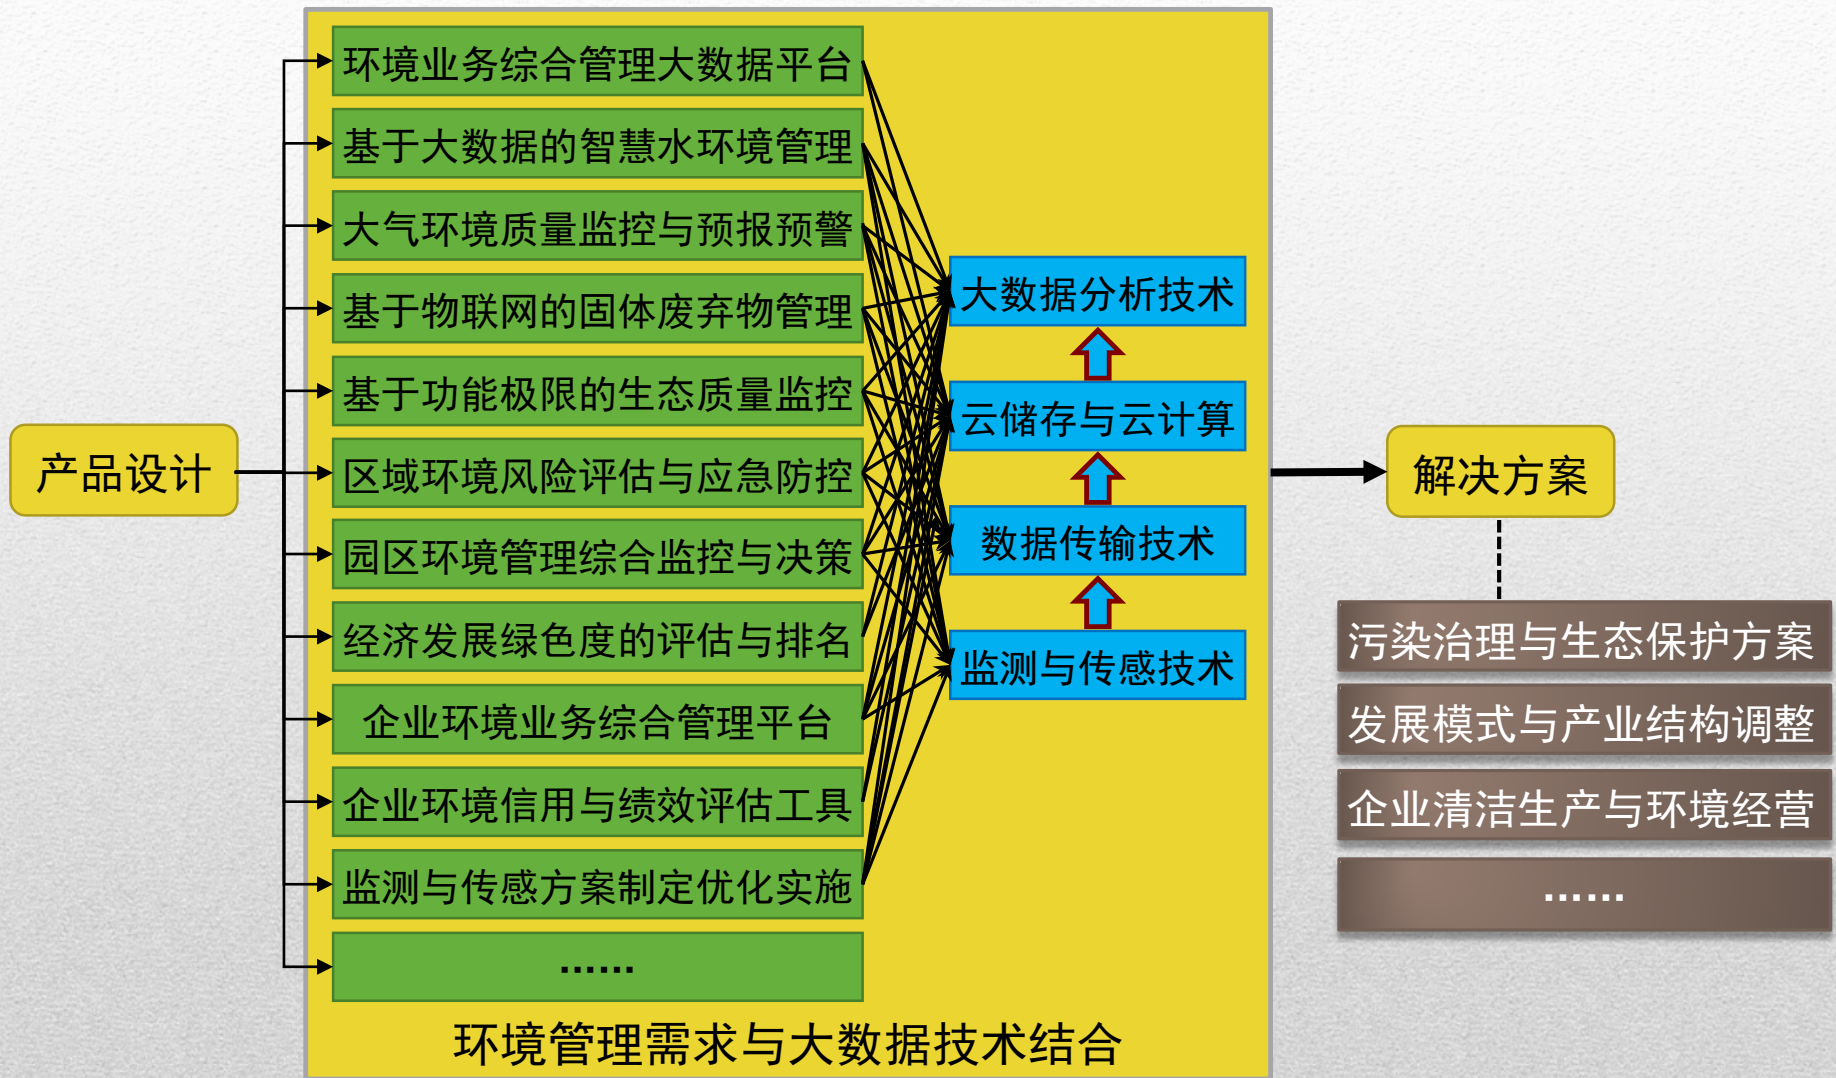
产品设计

环境业务综合管理大数据平台
基于大数据的智慧水环境管理
大气环境质量监控与预报预警
基于物联网的固体废弃物管理
基于功能极限的生态质量监控
区域环境风险评估与应急防控
园区环境管理综合监控与决策
经济发展绿色度的评估与排名
企业环境业务综合管理平台
企业环境信用与绩效评估工具
监测与传感方案制定优化实施
……

大数据分析技术
云储存与云计算
数据传输技术
监测与传感技术

环境管理需求与大数据技术结合

解决方案

污染治理与生态保护方案
发展模式与产业结构调整
企业清洁生产与环境经营
……